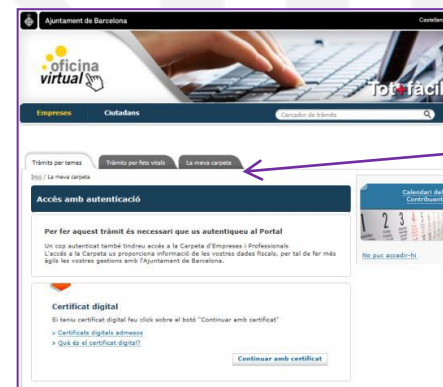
Ajuntament de Barcelona

Castellano

oficina virtual

Tot fàcil

Empreses

Ciutadans

Cercador de tràmits

Tràmits per temes

Tràmits per fets vitals

La meva carpeta

Inici / La meva carpeta

Accés amb autenticació

Per fer aquest tràmit és necessari que us autentiqueu al Portal

Un cop autenticat també tindreu accés a la Carpeta d'Empreses i Professionals. L'accés a la Carpeta us proporciona informació de les vostres dades fiscals, per tal de fer més àgils les vostres gestions amb l'Ajuntament de Barcelona.

Certificat digital

Si teniu certificat digital feu click sobre el botó "Continuar amb certificat"

> Certificats digitals admesos

> Què és el certificat digital?

Continuar amb certificat

Calendari del Contribuent

No puc accedir-hi